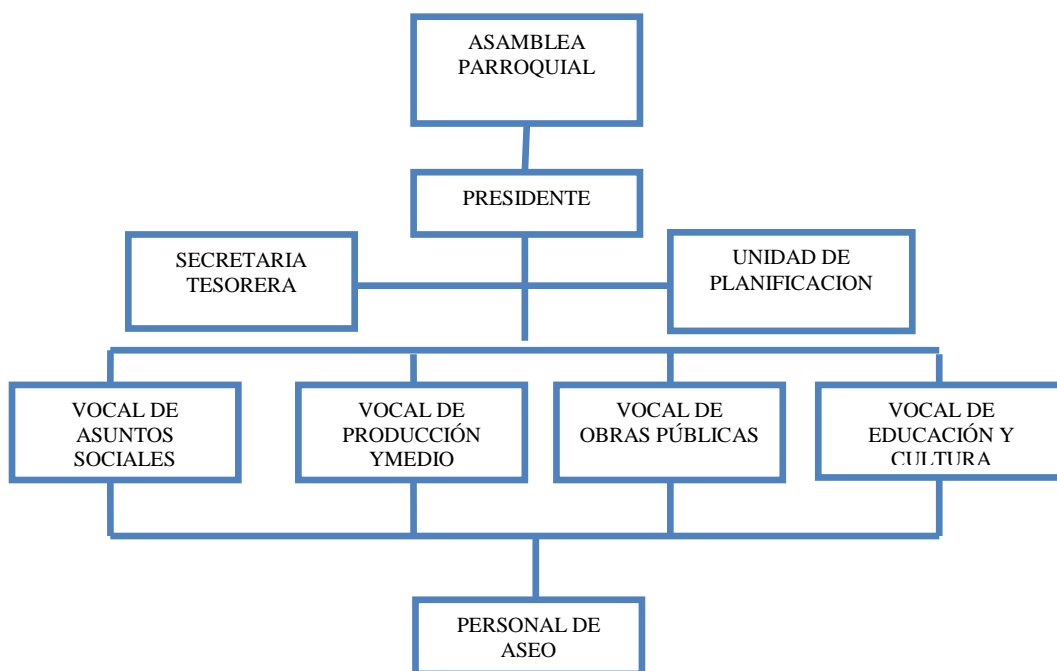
ASAMBLEA PARROQUIAL

PRESIDENTE

SECRETARIA TESORERA

UNIDAD DE PLANIFICACION

VOCAL DE ASUNTOS SOCIALES

VOCAL DE PRODUCCIÓN YMEDIO

VOCAL DE OBRAS PÚBLICAS

VOCAL DE EDUCACIÓN Y CULTURA

PERSONAL DE ASEO